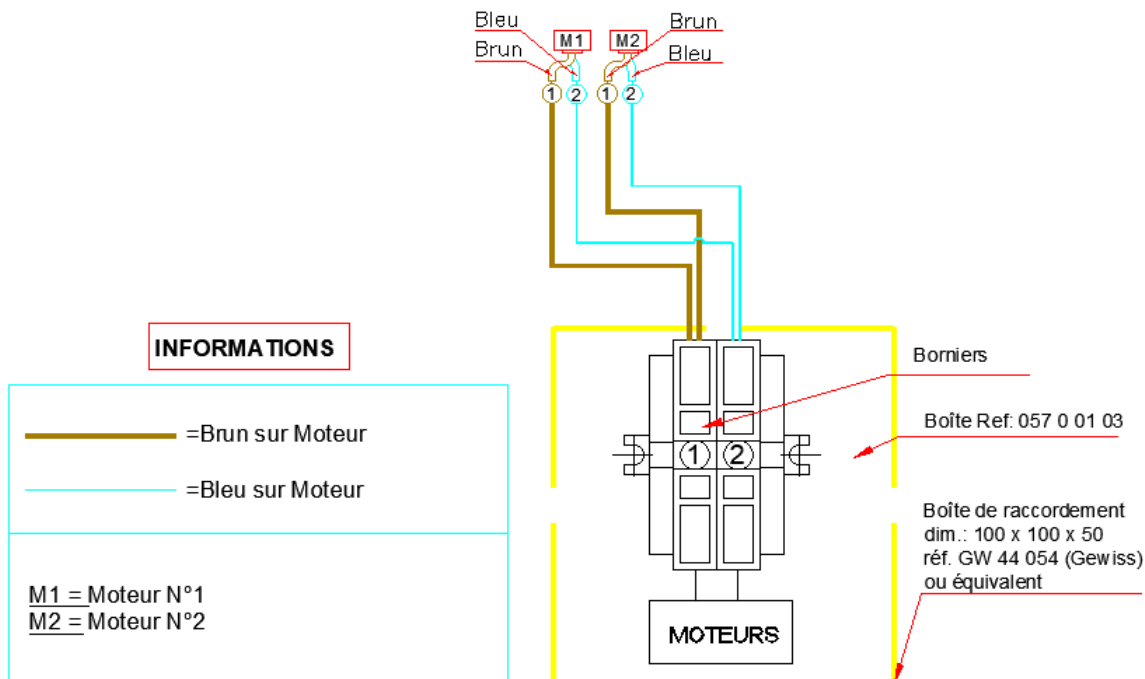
Bleu
Brun
M1
1
2
Brun
Bleu
M2
1
2

INFORMATIONS

=Brun sur Moteur

=Bleu sur Moteur

M1 = Moteur N°1
M2 = Moteur N°2

Borniers

Boîte Ref: 057 0 01 03

1
2

Boîte de raccordement
dim.: 100 x 100 x 50
réf. GW 44 054 (Gewiss)
ou équivalent

MOTEURS